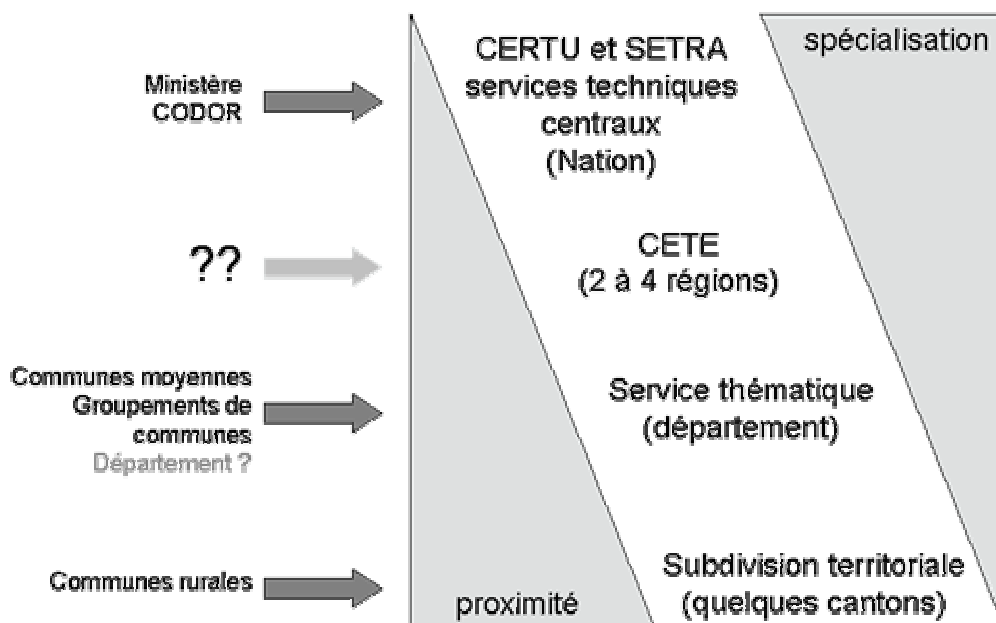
Ministère CODOR

CERTU et SETRA services techniques centraux (Nation)

spécialisation

??

CETE (2 à 4 régions)

Communes moyennes Groupements de communes Département ?

Service thématique (département)

Communes rurales

proximité

Subdivision territoriale (quelques cantons)